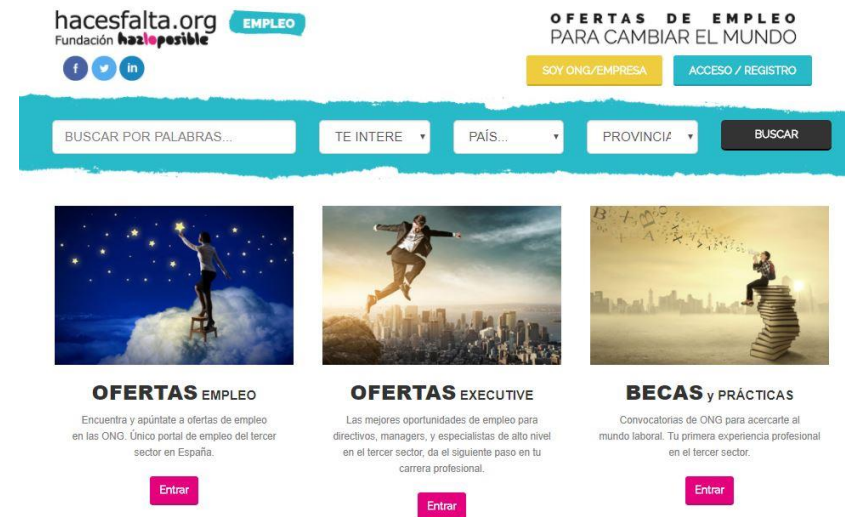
hacesfalta.org
Fundación hazloposible
EMPLEO

f
in

OFERTAS DE EMPLEO
PARA CAMBIAR EL MUNDO

SOY ONG/EMPRESA
ACCESO / REGISTRO

BUSCAR POR PALABRAS...
TE INTERE
PAÍS...
PROVINCIA
BUSCAR

OFERTAS EMPLEO
Encuentra y apúntate a ofertas de empleo en las ONG. Único portal de empleo del tercer sector en España.
Entrar

OFERTAS EXECUTIVE
Las mejores oportunidades de empleo para directivos, managers, y especialistas de alto nivel en el tercer sector, da el siguiente paso en tu carrera profesional.
Entrar

BECAS y PRÁCTICAS
Convocatorias de ONG para acercarte al mundo laboral. Tu primera experiencia profesional en el tercer sector.
Entrar